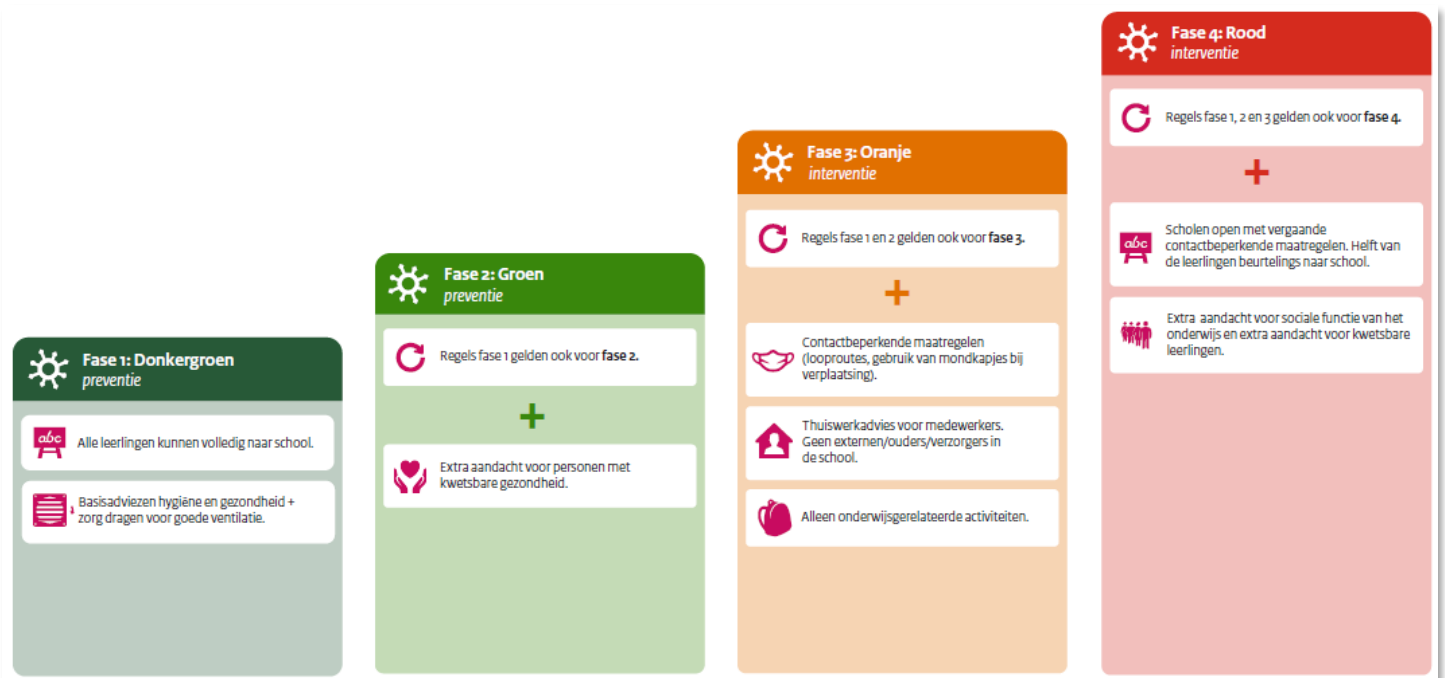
Fase 1: Donkergroen
preventie

abc
Alle leerlingen kunnen volledig naar school.

Basisadviezen hygiëne en gezondheid + zorg dragen voor goede ventilatie.

Fase 2: Groen
preventie

Regels fase 1 gelden ook voor **fase 2.**

+

Extra aandacht voor personen met kwetsbare gezondheid.

Fase 3: Oranje
interventie

Regels fase 1 en 2 gelden ook voor **fase 3.**

+

Contactbeperkende maatregelen (looproutes, gebruik van mondkapjes bij verplaatsing).

Thuiswerkadvies voor medewerkers. Geen externen/ouders/verzorgers in de school.

Alleen onderwijsgerelateerde activiteiten.

Fase 4: Rood
interventie

Regels fase 1, 2 en 3 gelden ook voor **fase 4.**

+

abc
Scholen open met vergaande contactbeperkende maatregelen. Helft van de leerlingen beurtelings naar school.

Extra aandacht voor sociale functie van het onderwijs en extra aandacht voor kwetsbare leerlingen.